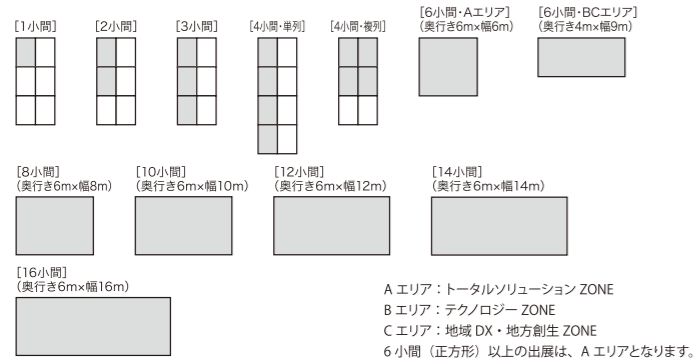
[1小間]

[2小間]

[3小間]

[4小間・単列]

[4小間・複列]

[6小間・Aエリア]
(奥行き6m×幅6m)

[6小間・BCエリア]
(奥行き4m×幅9m)

[8小間]
(奥行き6m×幅8m)

[10小間]
(奥行き6m×幅10m)

[12小間]
(奥行き6m×幅12m)

[14小間]
(奥行き6m×幅14m)

[16小間]
(奥行き6m×幅16m)

A エリア：トータルソリューション ZONE
B エリア：テクノロジー ZONE
C エリア：地域 DX・地方創生 ZONE
6 小間（正方形）以上の出展は、A エリアとなります。